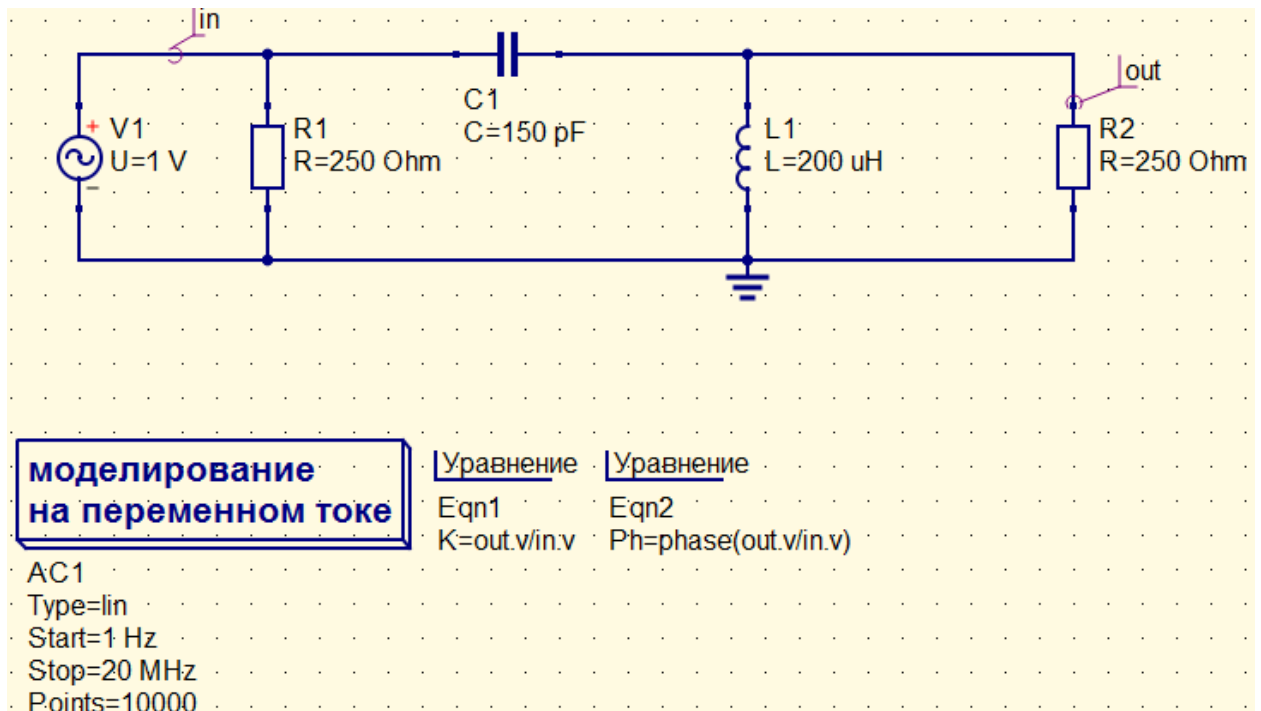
in

out

V1
U=1 V

R1
R=250 Ohm

C1
C=150 pF

L1
L=200 uH

R2
R=250 Ohm

моделирование на переменном токе

AC1
Type=lin
Start=1 Hz
Stop=20 MHz
Points=10000

Уравнение
Eqn1
K=out.v/in.v

Уравнение
Eqn2
Ph=phase(out.v/in.v)